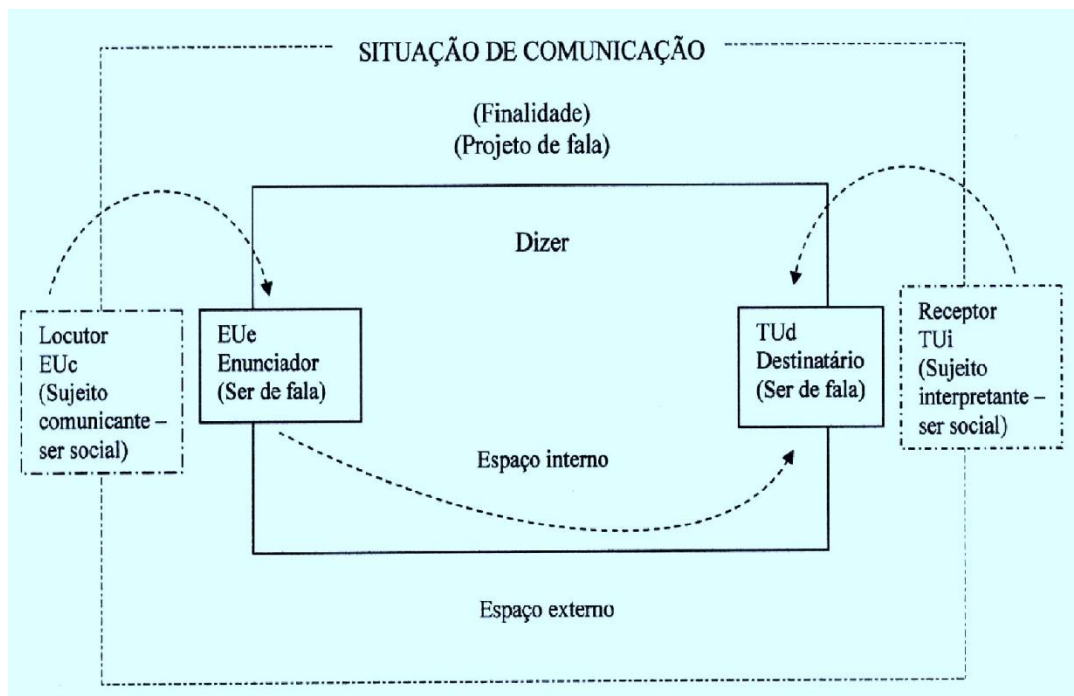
SITUAÇÃO DE COMUNICAÇÃO

(Finalidade)
(Projeto de fala)

Dizer

Locutor
EUc
(Sujeito comunicante – ser social)

EUe
Enunciador
(Ser de fala)

TUd
Destinatário
(Ser de fala)

Receptor
TUi
(Sujeito interpretante – ser social)

Espaço interno

Espaço externo